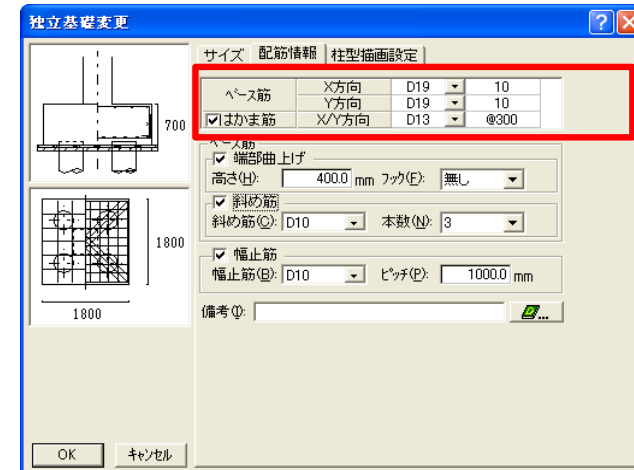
独立基礎変更

サイズ | 配筋情報 | 柱型描画設定

| ベース筋 | X方向 | D19 | 10 |
|---|---|---|---|
| | Y方向 | D19 | 10 |
| ☑はかま筋 | X/Y方向 | D13 | @300 |

ベース筋
☑ 端部曲上げ
高さ(H): 400.0 mm フック(F): 無し
☑ 斜め筋
斜め筋(C): D10 本数(N): 3
☑ 幅止筋
幅止筋(B): D10 ピッチ(P): 1000.0 mm
備考(I):

700
1800
1800

OK キャンセル